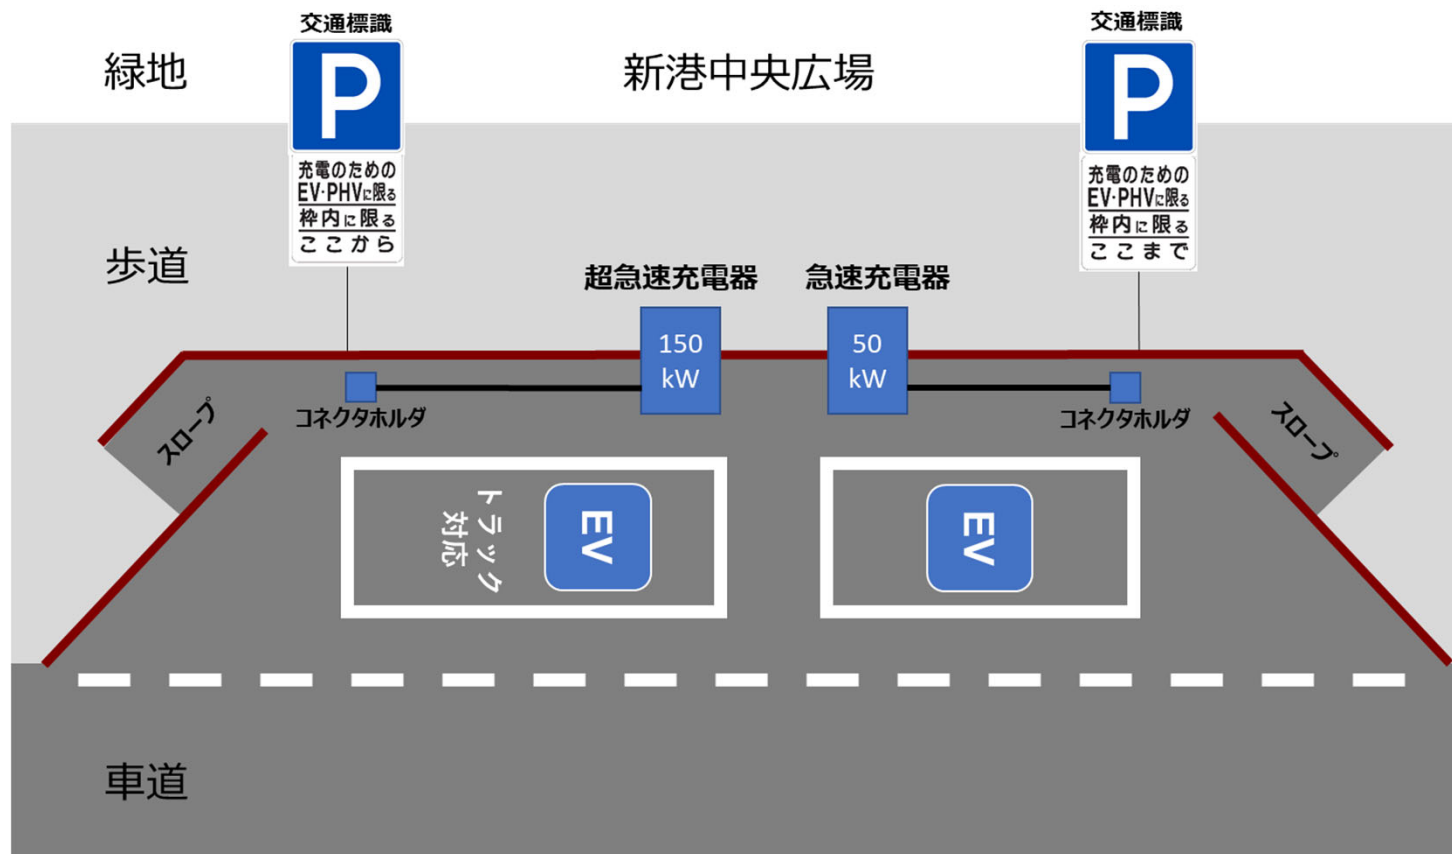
交通標識

P

充電のための
EV·PHVに限る
枠内に限る
ここから

緑地

新港中央広場

交通標識

P

充電のための
EV·PHVに限る
枠内に限る
ここまで

歩道

超急速充電器

急速充電器

150 kW

50 kW

スロープ

コネクタホルダ

コネクタホルダ

スロープ

トラック対応

EV

EV

車道